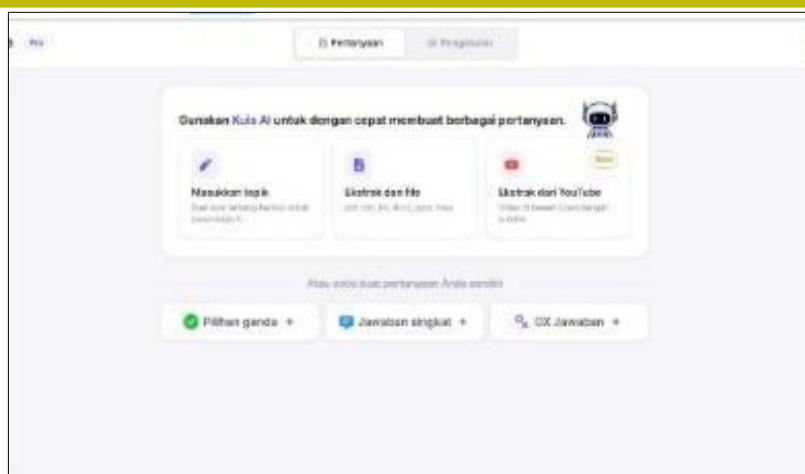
Pro

Pertanyaan Pengaturan

Gunakan Kuis AI untuk dengan cepat membuat berbagai pertanyaan.

Masukkan topik
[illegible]

Ekstrak dari file
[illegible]

Ekstrak dari YouTube
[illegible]

Baru

Atau coba buat pertanyaan Anda sendiri

Pilihan ganda +

Jawaban singkat +

OX Jawaban +